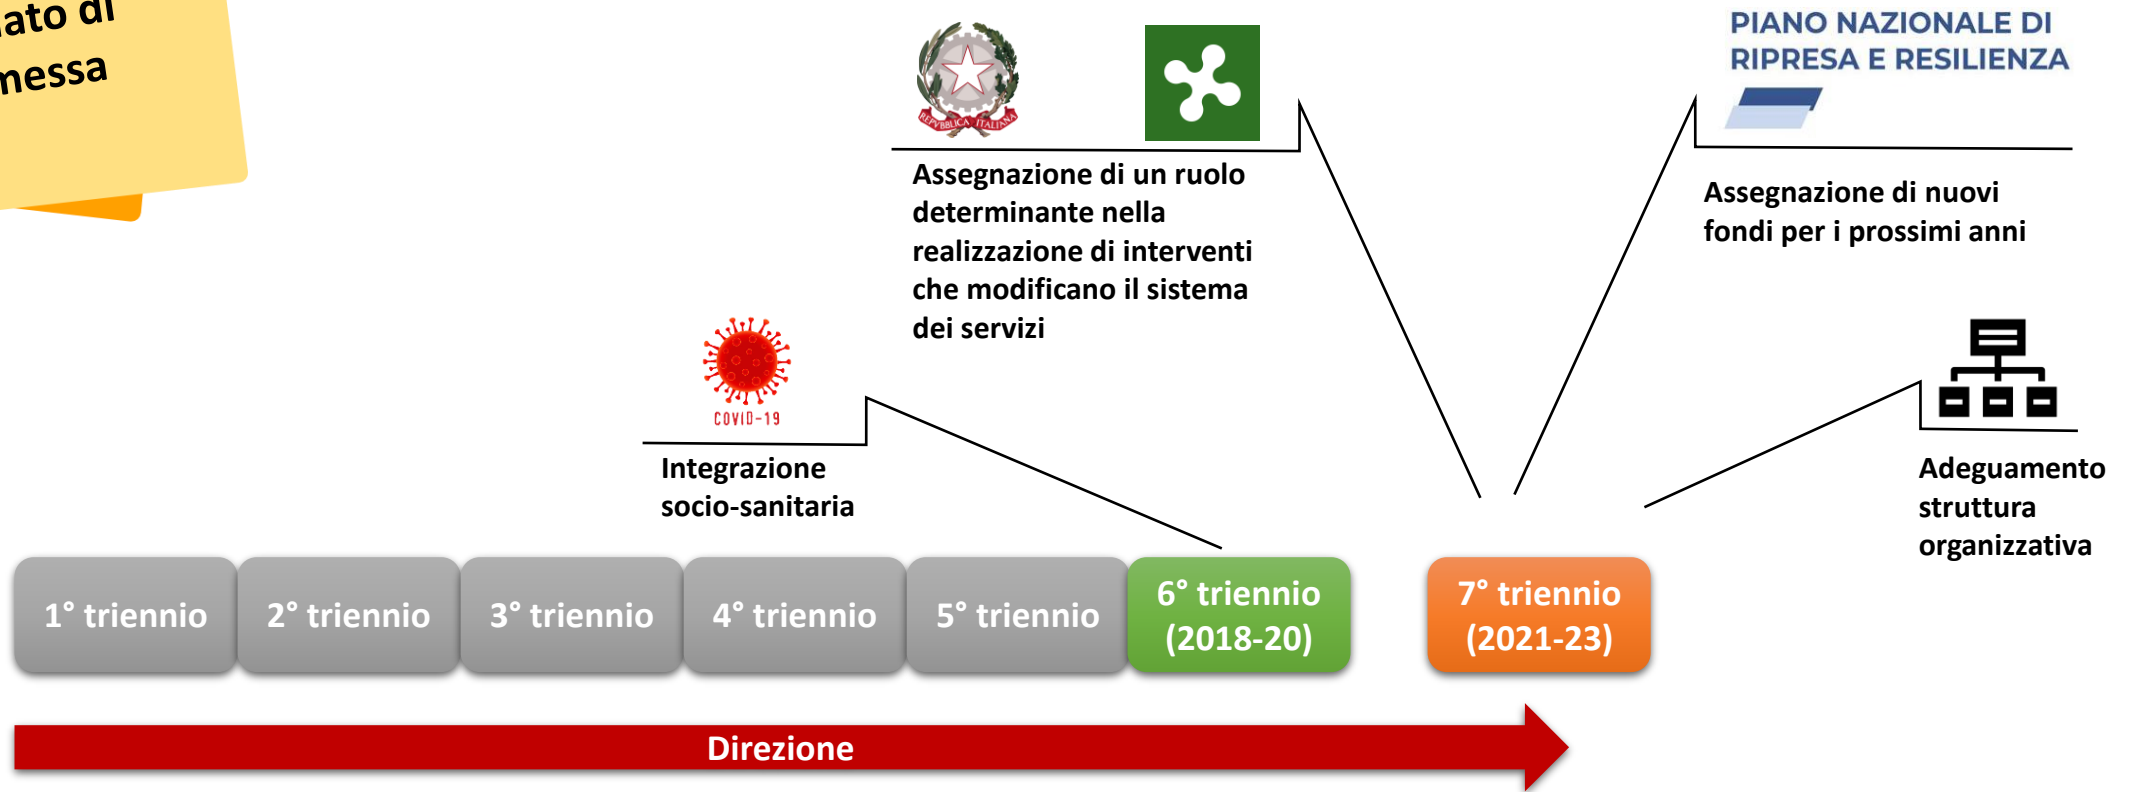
ato di
messa

REPVBBLICA ITALIANA

PIANO NAZIONALE DI RIPRESA E RESILIENZA

Assegnazione di un ruolo determinante nella realizzazione di interventi che modificano il sistema dei servizi

Assegnazione di nuovi fondi per i prossimi anni

COVID-19

Integrazione socio-sanitaria

Adeguamento struttura organizzativa

1° triennio

2° triennio

3° triennio

4° triennio

5° triennio

6° triennio (2018-20)

7° triennio (2021-23)

Direzione